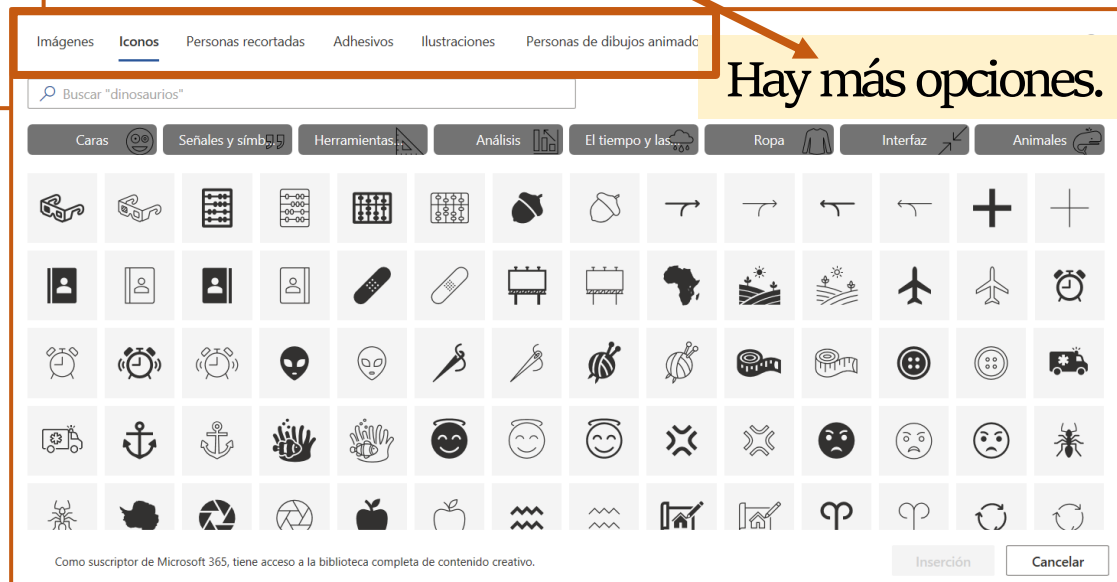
Imágenes Iconos Personas recortadas Adhesivos Ilustraciones Personas de dibujos animado

Hay más opciones.

Buscar "dinosaurios"

Caras Señales y símb Herramientas... Análisis El tiempo y las Ropa Interfaz Animales

Como suscriptor de Microsoft 365, tiene acceso a la biblioteca completa de contenido creativo.

Inserción Cancelar